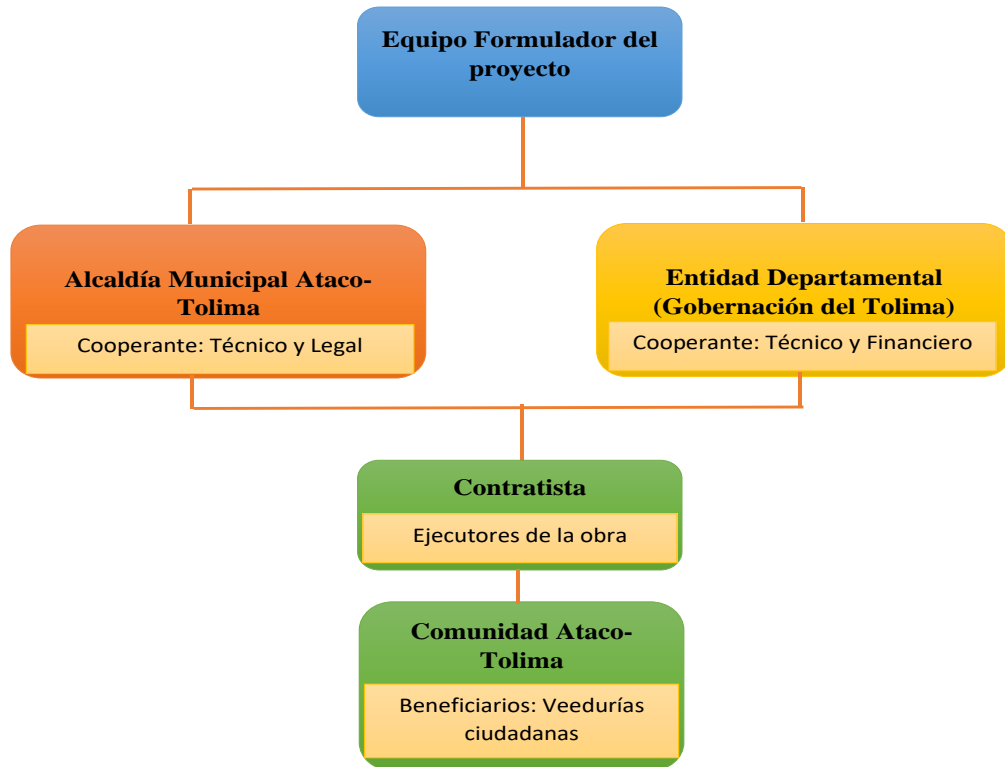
Equipo Formulador del proyecto

Alcaldía Municipal Ataco-Tolima

Cooperante: Técnico y Legal

Entidad Departamental (Gobernación del Tolima)

Cooperante: Técnico y Financiero

Contratista

Ejecutores de la obra

Comunidad Ataco-Tolima

Beneficiarios: Veedurías ciudadanas